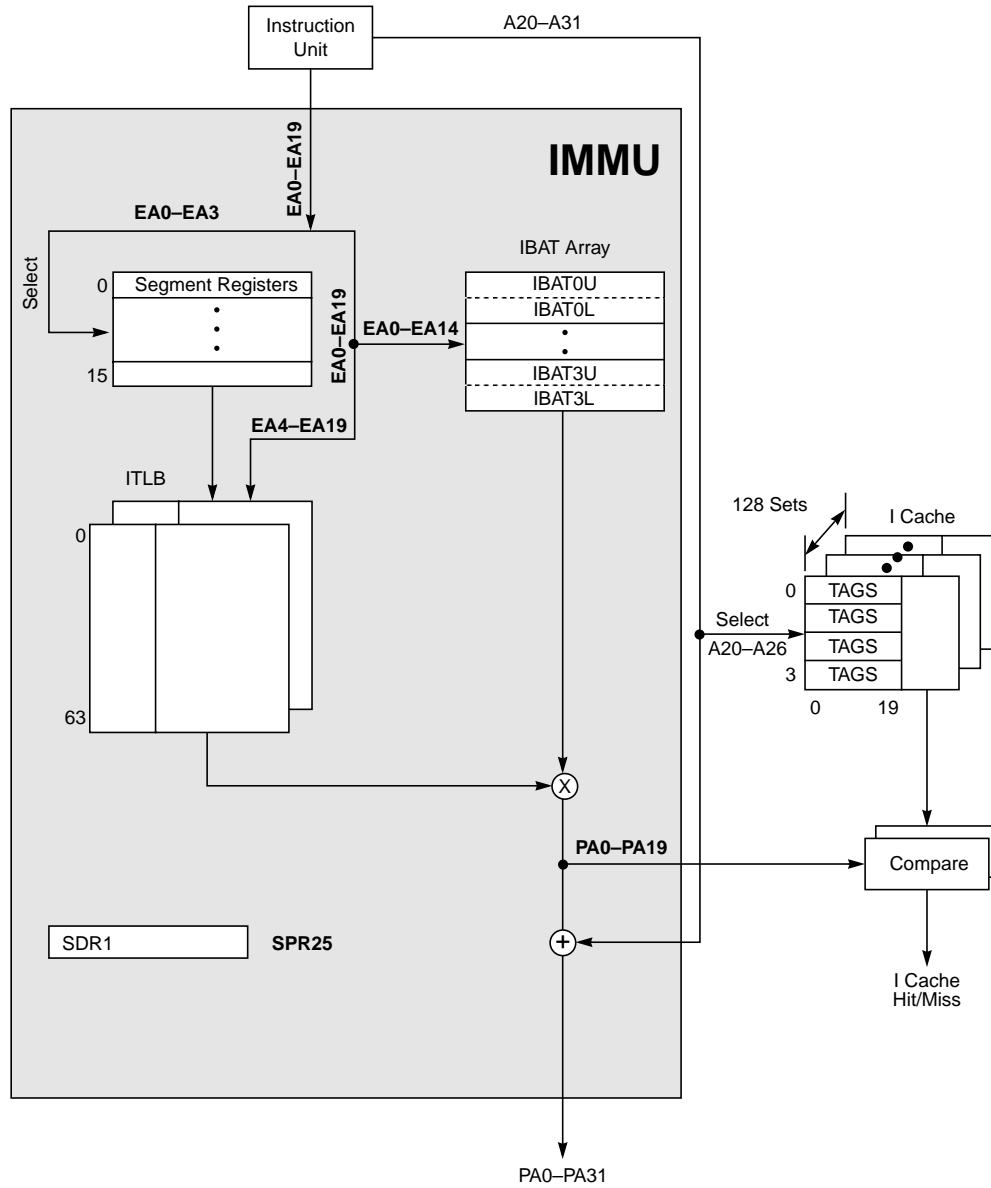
Instruction Unit

A20–A31

IMMU

EA0–EA19

EA0–EA3

Select

0

Segment Registers

15

EA0–EA19

EA0–EA14

IBAT Array

IBAT0U

IBAT0L

IBAT3U

IBAT3L

EA4–EA19

ITLB

0

63

128 Sets

I Cache

0

TAGS

TAGS

Select

A20–A26

TAGS

3

TAGS

0

19

X

PA0–PA19

Compare

SDR1

SPR25

+

I Cache Hit/Miss

PA0–PA31